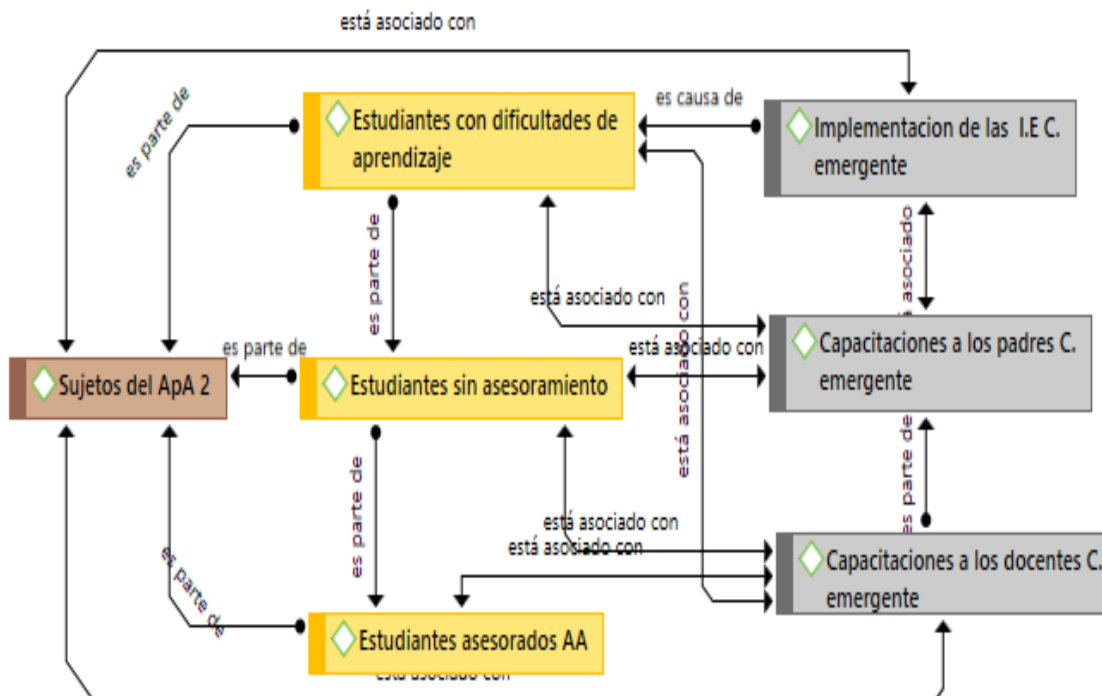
está asociado con

es parte de

Estudiantes con dificultades de aprendizaje

es causa de

Implementacion de las I.E C. emergente

es parte de

está asociado con

asociado

está asociado con

Capacitaciones a los padres C. emergente

es parte de

Sujetos del ApA 2

Estudiantes sin asesoramiento

está asociado con

es parte de

es parte de

está asociado con

está asociado con

Capacitaciones a los docentes C. emergente

es parte de

Estudiantes asesorados AA

está asociado con